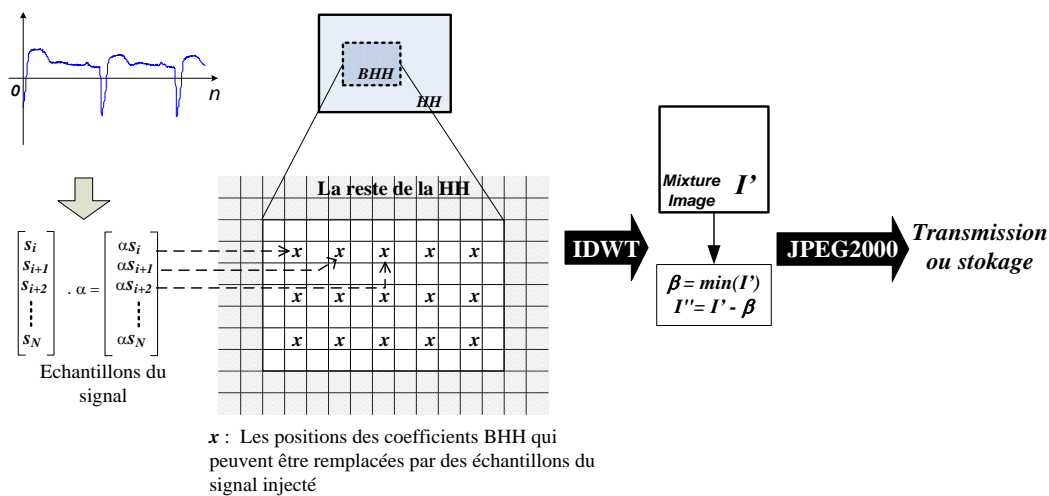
0
n

BHH
HH

La reste de la HH

$\begin{bmatrix} s_i \\ s_{i+1} \\ s_{i+2} \\ \vdots \\ s_N \end{bmatrix} . \alpha = \begin{bmatrix} \alpha s_i \\ \alpha s_{i+1} \\ \alpha s_{i+2} \\ \vdots \\ \alpha s_N \end{bmatrix}$

Echantillons du signal

x x x x x
x x x x x
x x x x x

IDWT

Mixture Image I'

$\beta = min(I')$
$I'' = I' - \beta$

JPEG2000

Transmission ou stokage

x : Les positions des coefficients BHH qui peuvent être remplacées par des échantillons du signal injecté